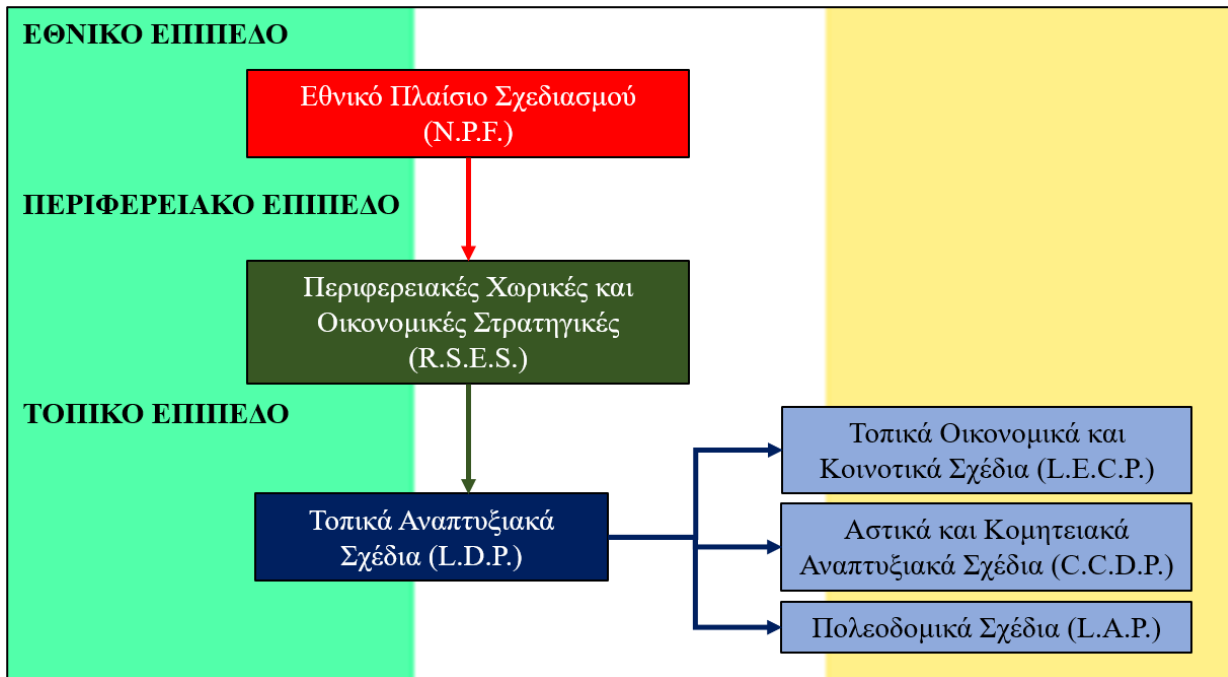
ΕΘΝΙΚΟ ΕΠΙΠΕΔΟ

Εθνικό Πλαίσιο Σχεδιασμού (N.P.F.)

ΠΕΡΙΦΕΡΕΙΑΚΟ ΕΠΙΠΕΔΟ

Περιφερειακές Χωρικές και Οικονομικές Στρατηγικές (R.S.E.S.)

ΤΟΠΙΚΟ ΕΠΙΠΕΔΟ

Τοπικά Αναπτυξιακά Σχέδια (L.D.P.)

Τοπικά Οικονομικά και Κοινοτικά Σχέδια (L.E.C.P.)

Αστικά και Κομητειακά Αναπτυξιακά Σχέδια (C.C.D.P.)

Πολεοδομικά Σχέδια (L.A.P.)